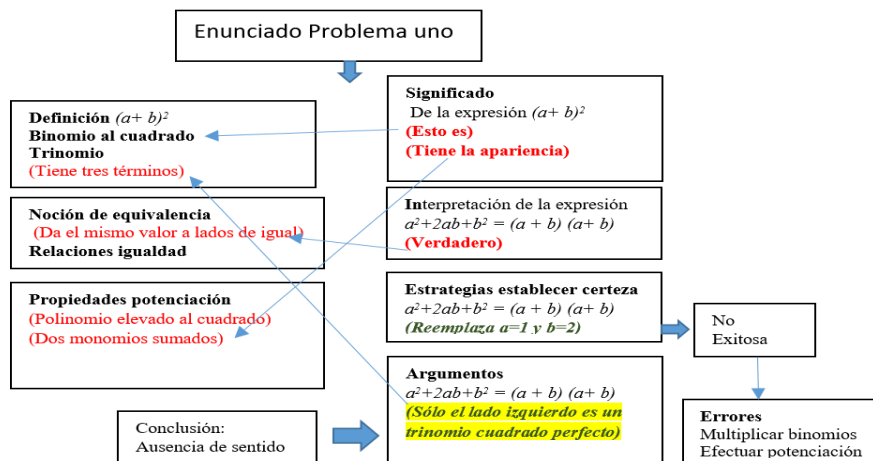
Enunciado Problema uno

Definición $(a+b)^2$
Binomio al cuadrado
Trinomio
(Tiene tres términos)

Significado
De la expresión $(a+b)^2$
(Esto es)
(Tiene la apariencia)

Noción de equivalencia
(Da el mismo valor a lados de igual)
Relaciones igualdad

Interpretación de la expresión
$a^2+2ab+b^2 = (a+b)(a+b)$
(Verdadero)

Propiedades potenciación
(Polinomio elevado al cuadrado)
(Dos monomios sumados)

Estrategias establecer certeza
$a^2+2ab+b^2 = (a+b)(a+b)$
(Reemplaza a=1 y b=2)

No
Exitosa

Argumentos
$a^2+2ab+b^2 = (a+b)(a+b)$
(Sólo el lado izquierdo es un trinomio cuadrado perfecto)

Conclusión:
Ausencia de sentido

Errores
Multiplicar binomios
Efectuar potenciación